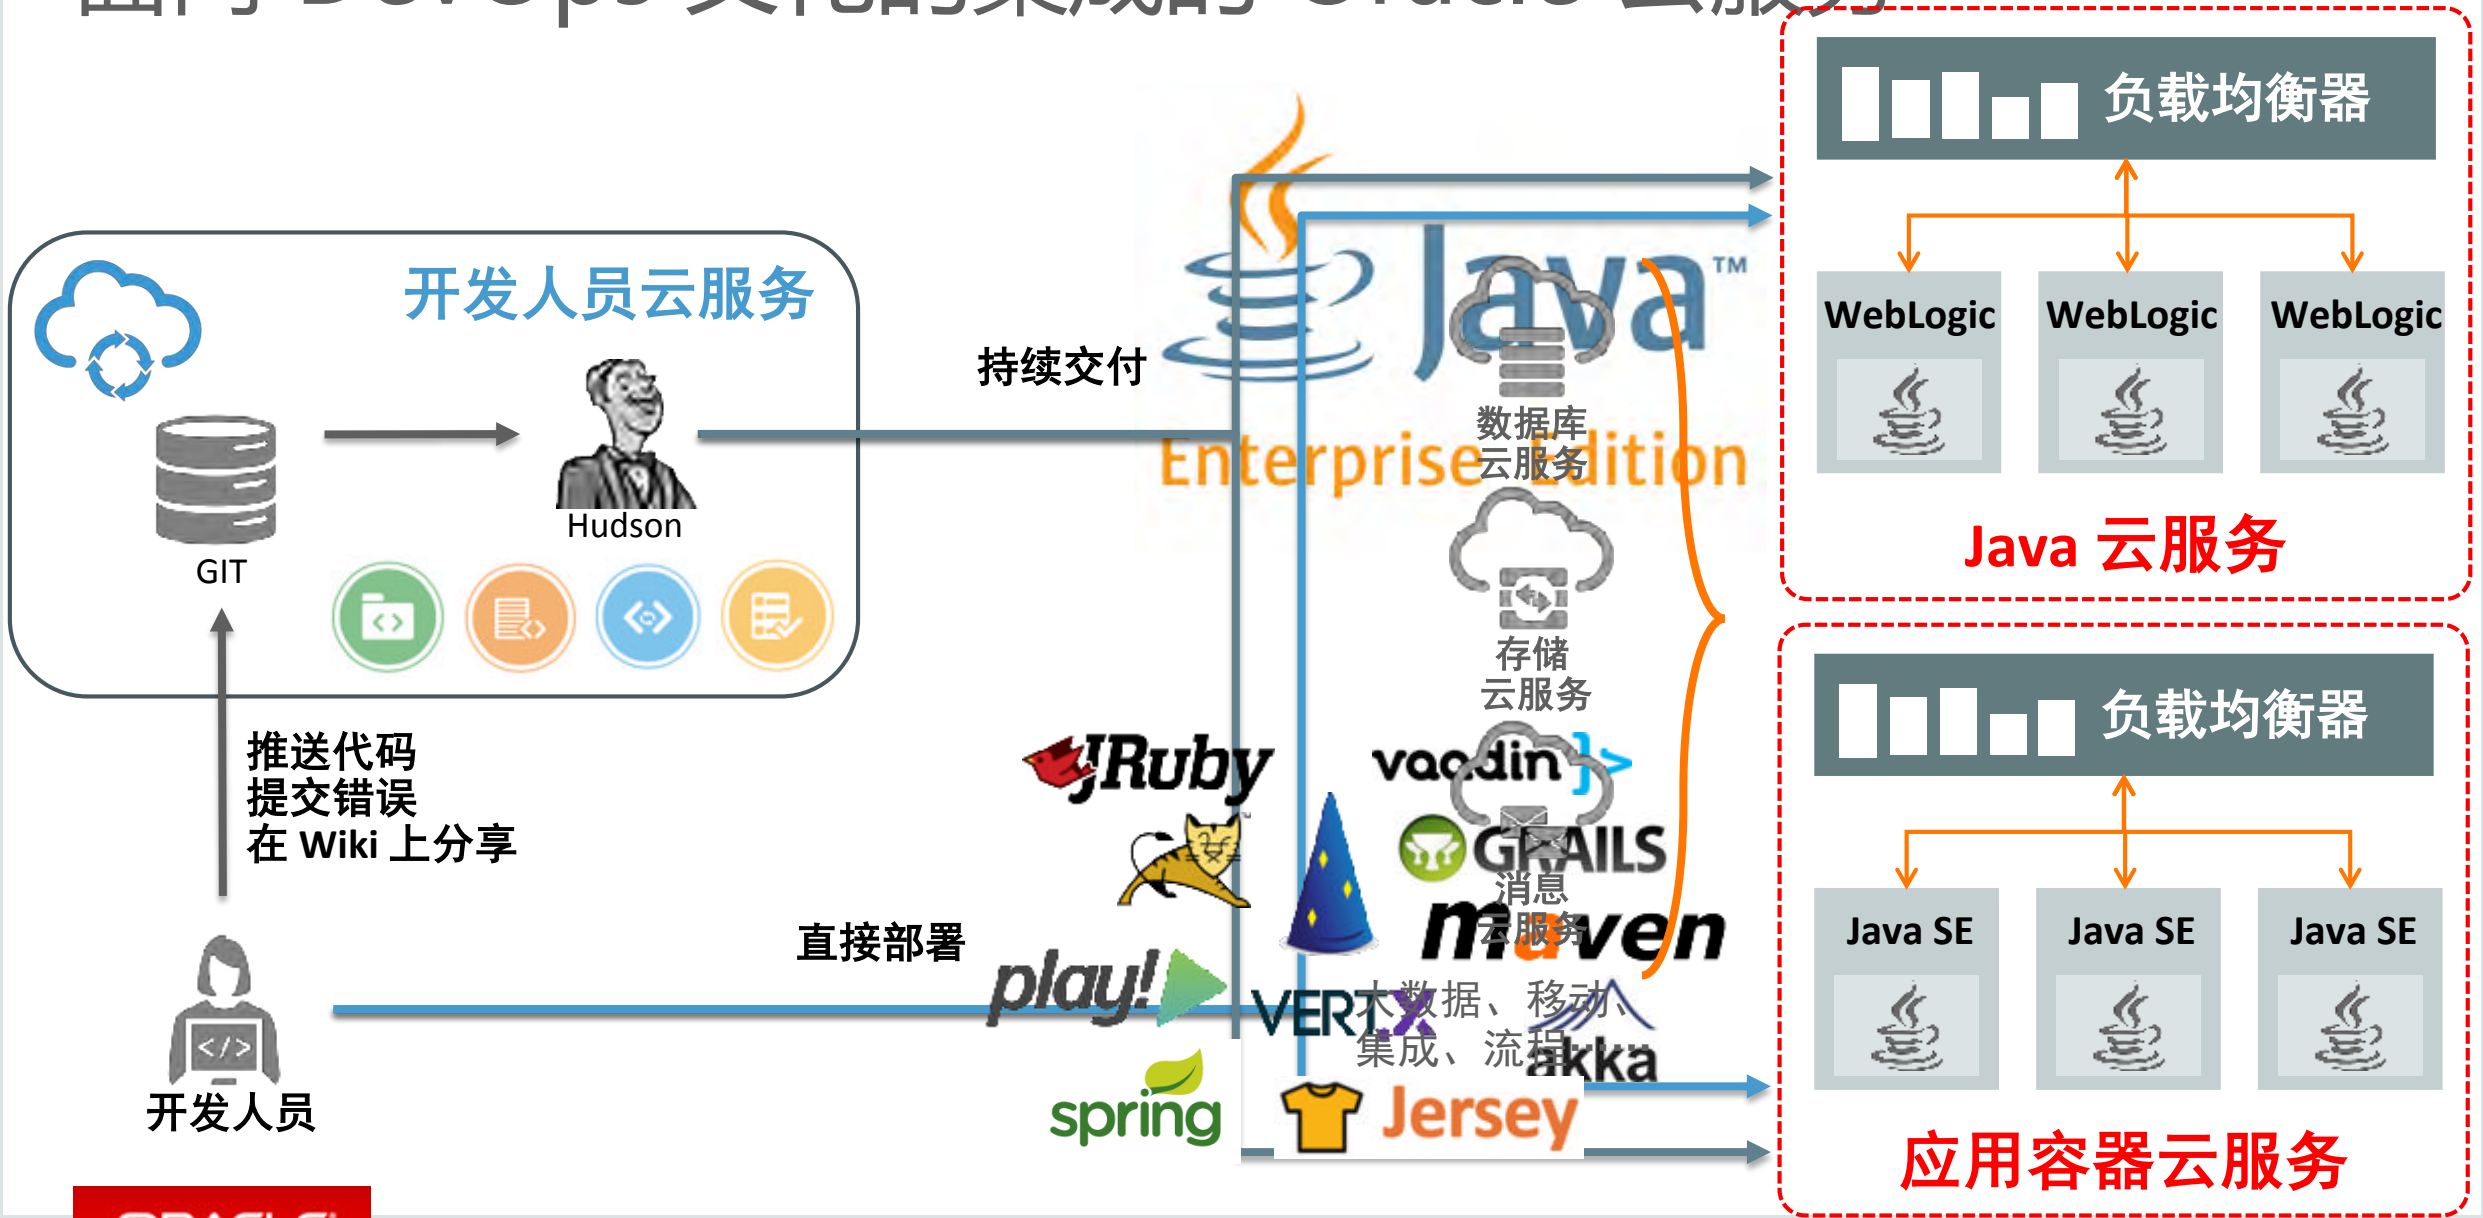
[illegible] DevOps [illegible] Oracle 云服务

开发人员云服务

GIT

Hudson

持续交付

Java™

Enterprise Edition

数据库云服务

存储云服务

消息云服务

大数据、移动、集成、流程……

推送代码
提交错误
在 Wiki 上分享

开发人员

直接部署

JRuby

vaadin}>

GRAILS

maven

play!

VERT.X

akka

spring

Jersey

负载均衡器

WebLogic

WebLogic

WebLogic

Java 云服务

负载均衡器

Java SE

Java SE

Java SE

应用容器云服务